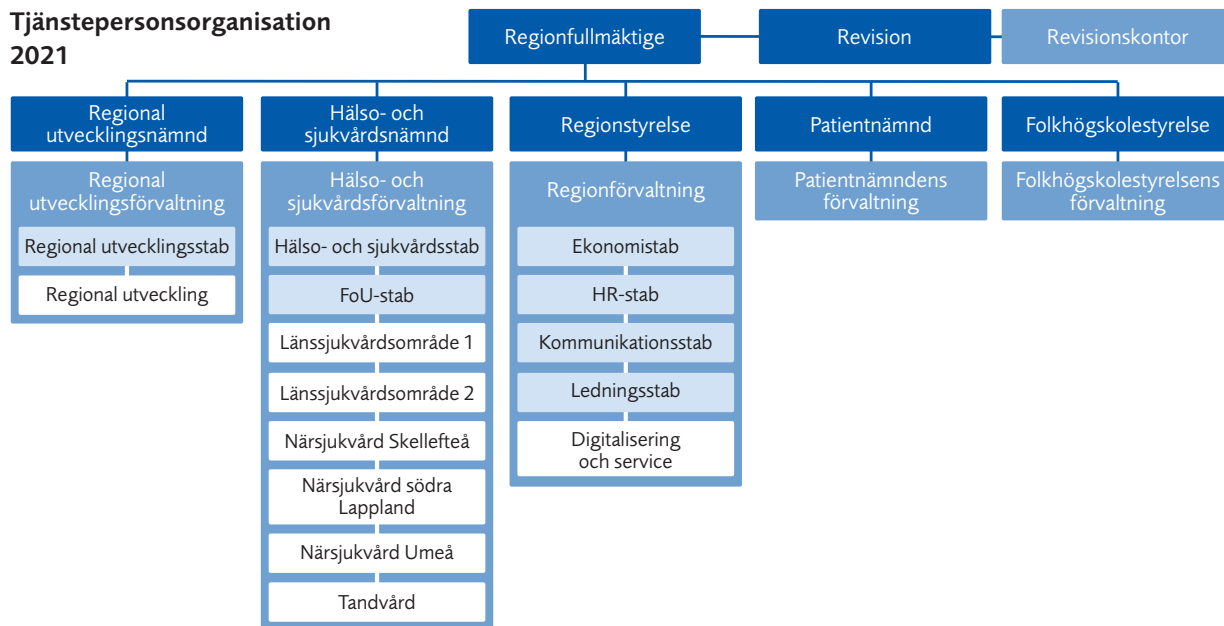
Tjänstepersonsorganisation 2021

Regionfullmäktige

Revision

Revisionskontor

Regional utvecklingsnämnd

Regional utvecklingsförvaltning

Regional utvecklingsstab

Regional utveckling

Hälso- och sjukvårdsnämnd

Hälso- och sjukvårdsförvaltning

Hälso- och sjukvårdsstab

FoU-stab

Länssjukvårdsområde 1

Länssjukvårdsområde 2

Närsjukvård Skellefteå

Närsjukvård södra Lappland

Närsjukvård Umeå

Tandvård

Regionstyrelse

Regionförvaltning

Ekonomistab

HR-stab

Kommunikationsstab

Ledningsstab

Digitalisering och service

Patientnämnd

Patientnämndens förvaltning

Folkhögskolestyrelse

Folkhögskolestyrelsens förvaltning